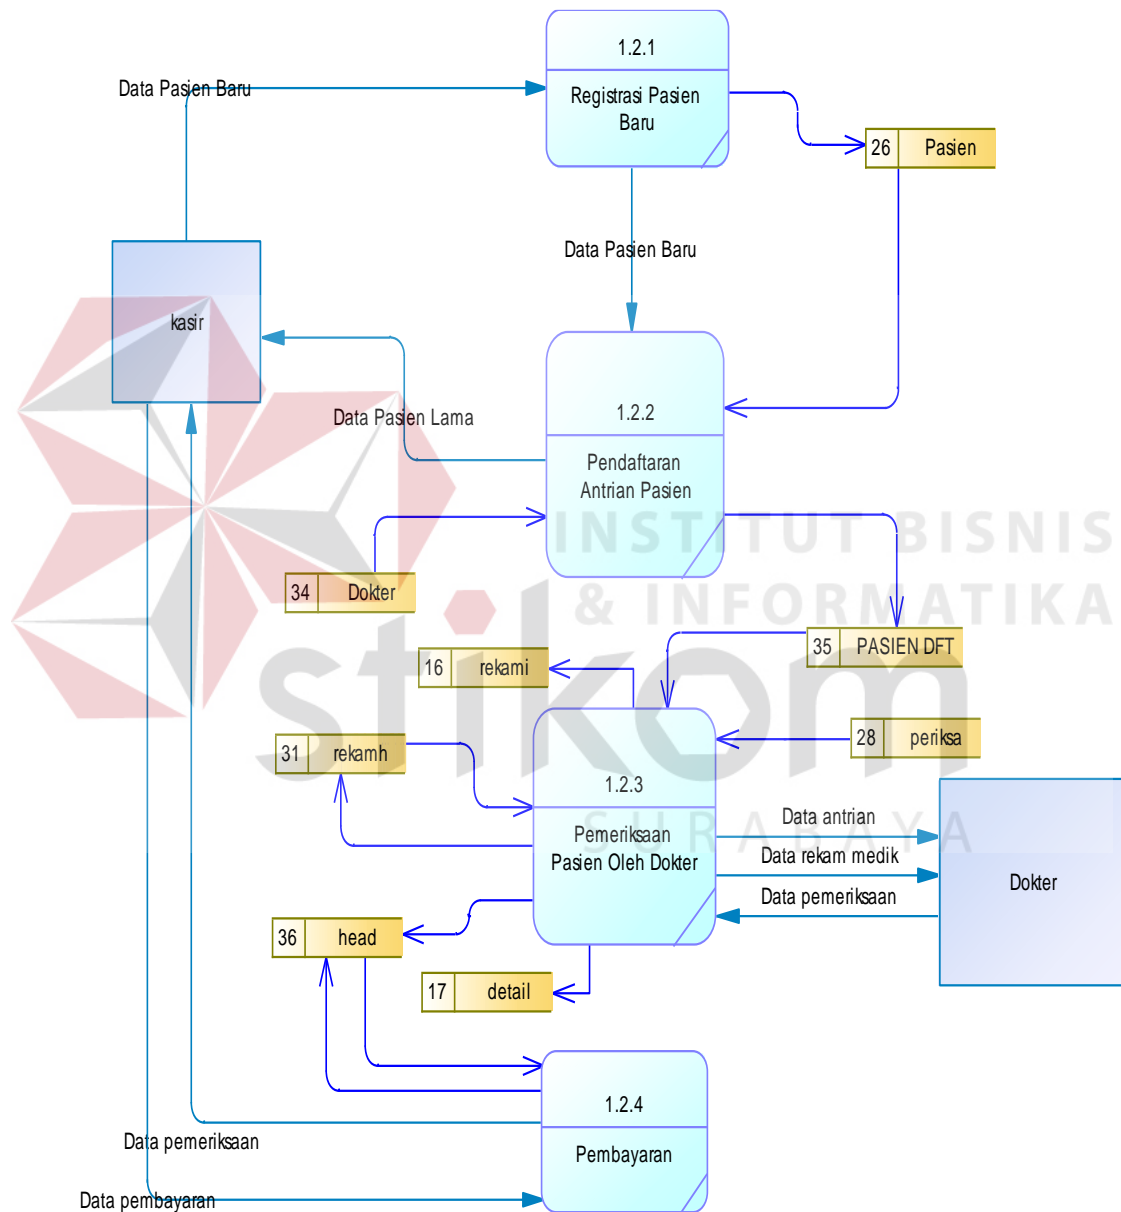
1.2.1

Registrasi Pasien Baru

Data Pasien Baru

26 Pasien

kasir

Data Pasien Baru

1.2.2

Pendaftaran Antrian Pasien

Data Pasien Lama

INSTITUT BISNIS & INFORMATIKA

stikom

SURABAYA

34 Dokter

35 PASIEN DFT

16 rekami

28 periksa

31 rekamh

1.2.3

Pemeriksaan Pasien Oleh Dokter

Data antrian

Data rekam medik

Data pemeriksaan

Dokter

36 head

17 detail

1.2.4

Pembayaran

Data pemeriksaan

Data pembayaran